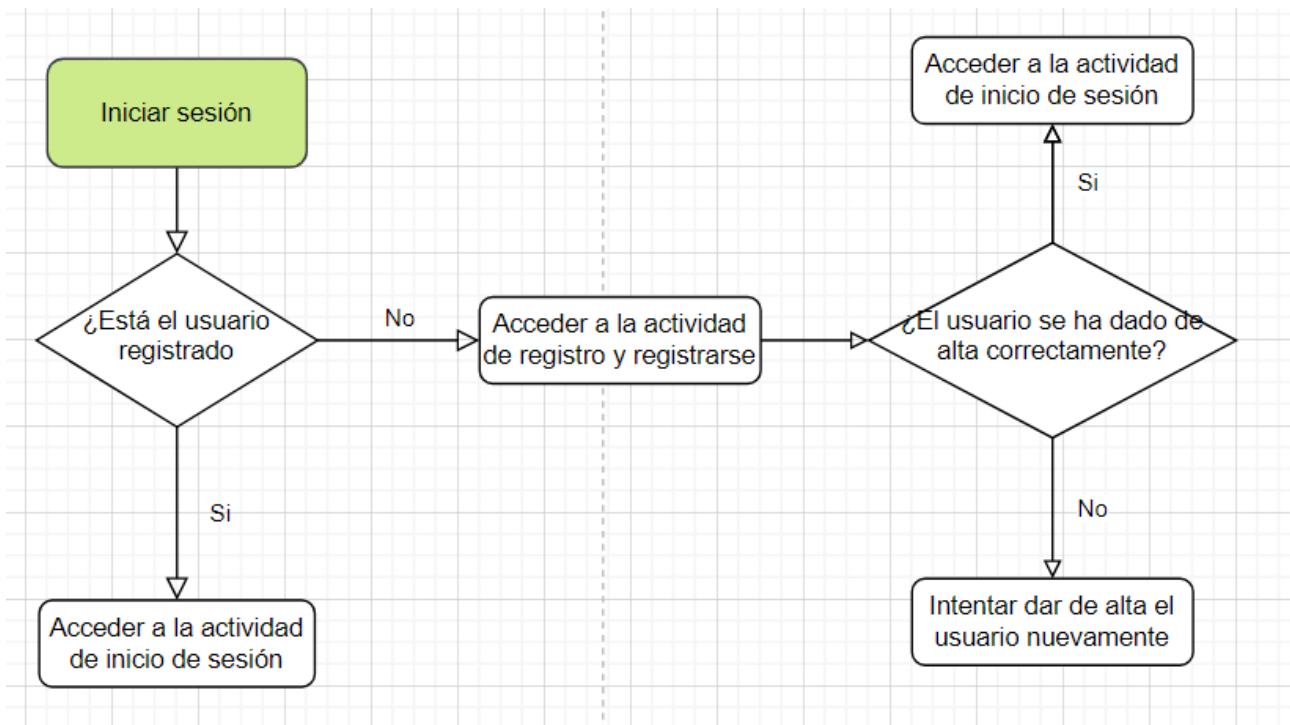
Iniciar sesión

¿Está el usuario registrado

No

Acceder a la actividad de registro y registrarse

¿El usuario se ha dado de alta correctamente?

Si

Acceder a la actividad de inicio de sesión

No

Intentar dar de alta el usuario nuevamente

Si

Acceder a la actividad de inicio de sesión